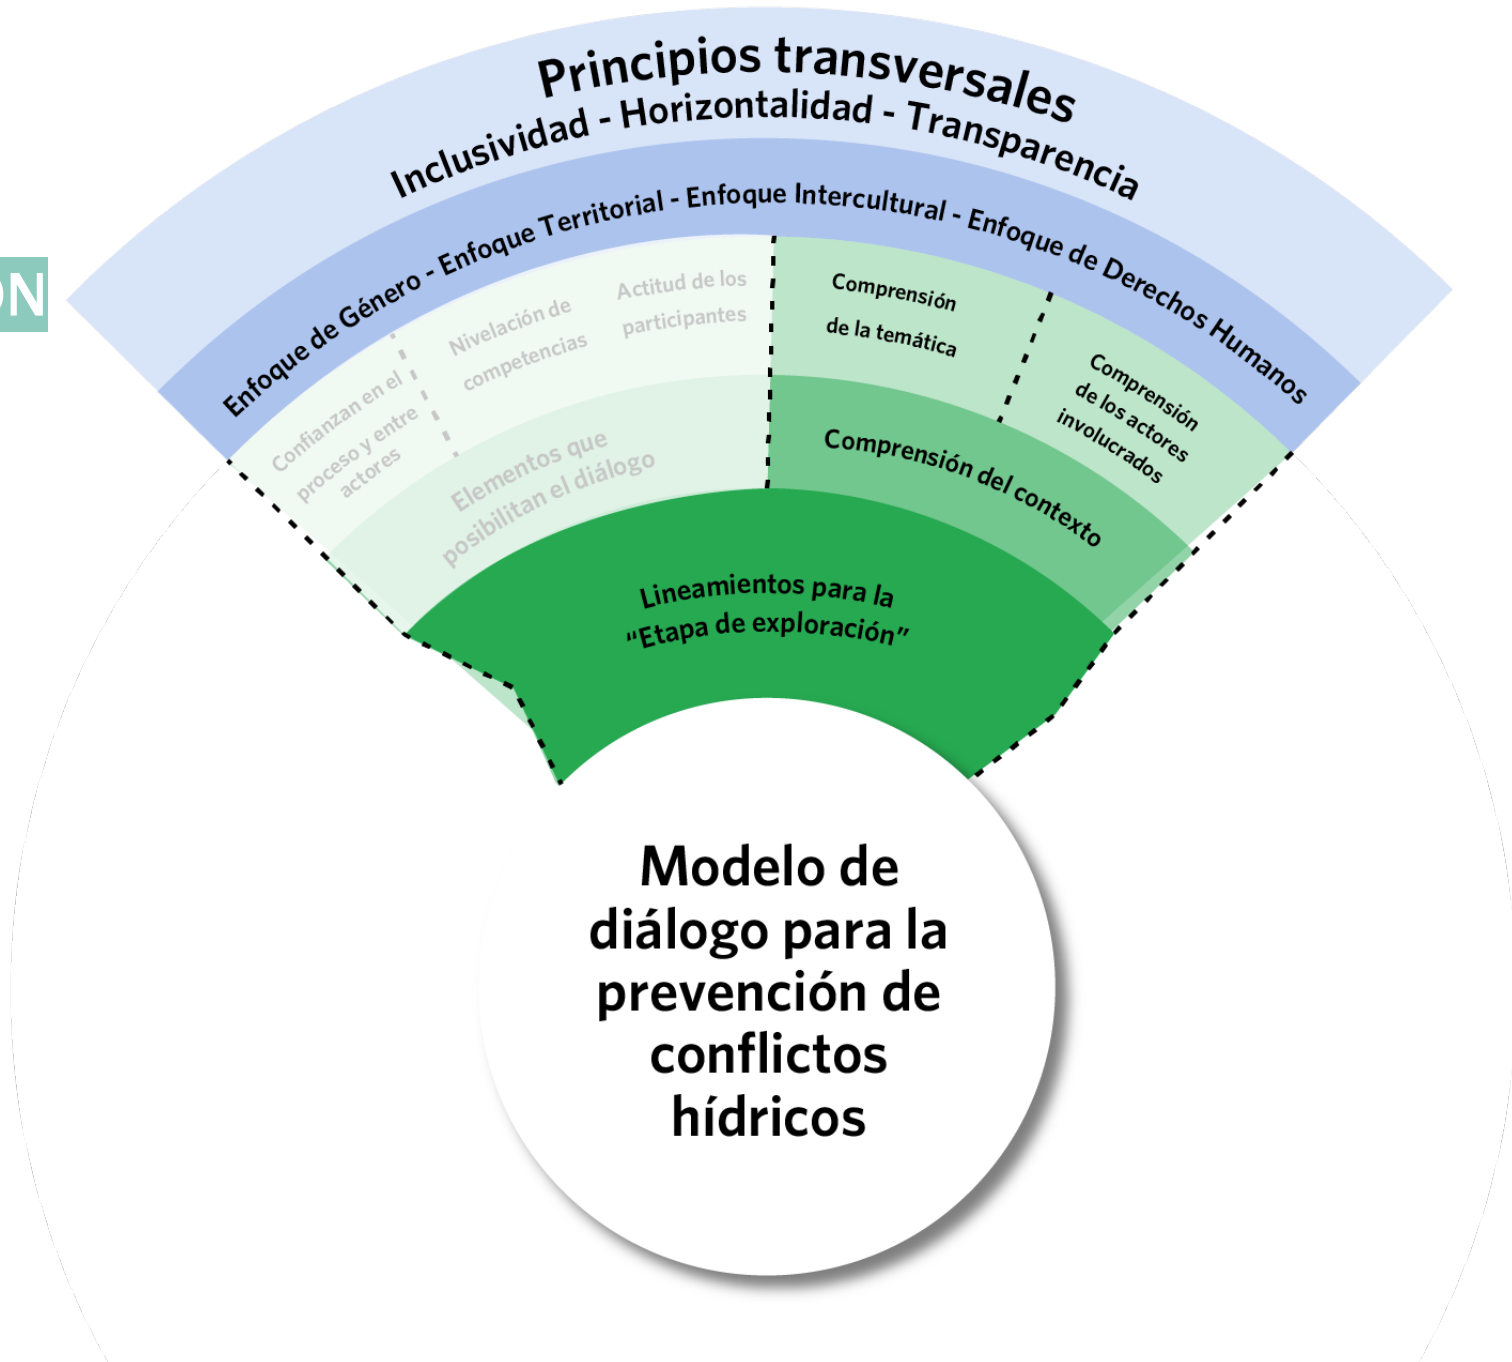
ON

Principios transversales

Inclusividad - Horizontalidad - Transparencia

Enfoque de Género - Enfoque Territorial - Enfoque Intercultural - Enfoque de Derechos Humanos

Confianzan en el proceso y entre actores

Nivelación de competencias

Actitud de los participantes

Elementos que posibilitan el diálogo

Comprensión de la temática

Comprensión de los actores involucrados

Comprensión del contexto

Lineamientos para la "Etapa de exploración"

Modelo de diálogo para la prevención de conflictos hídricos